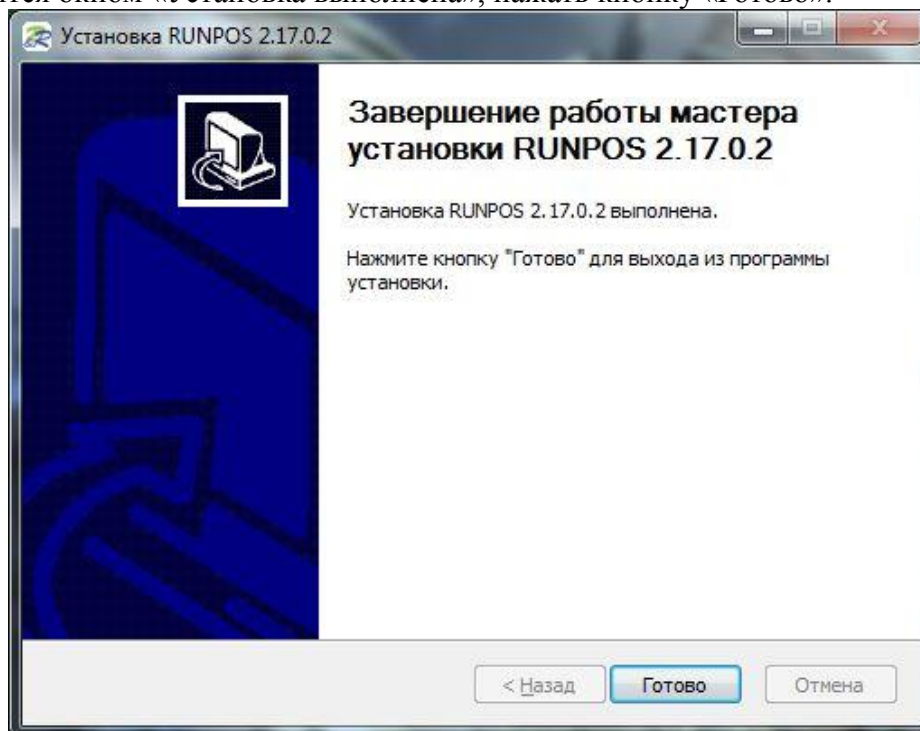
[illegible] окном «Установка выполнена», нажать кнопку «Готово».

Установка RUNPOS 2.17.0.2

Завершение работы мастера установки RUNPOS 2.17.0.2

Установка RUNPOS 2.17.0.2 выполнена.

Нажмите кнопку "Готово" для выхода из программы установки.

< Назад Готово Отмена